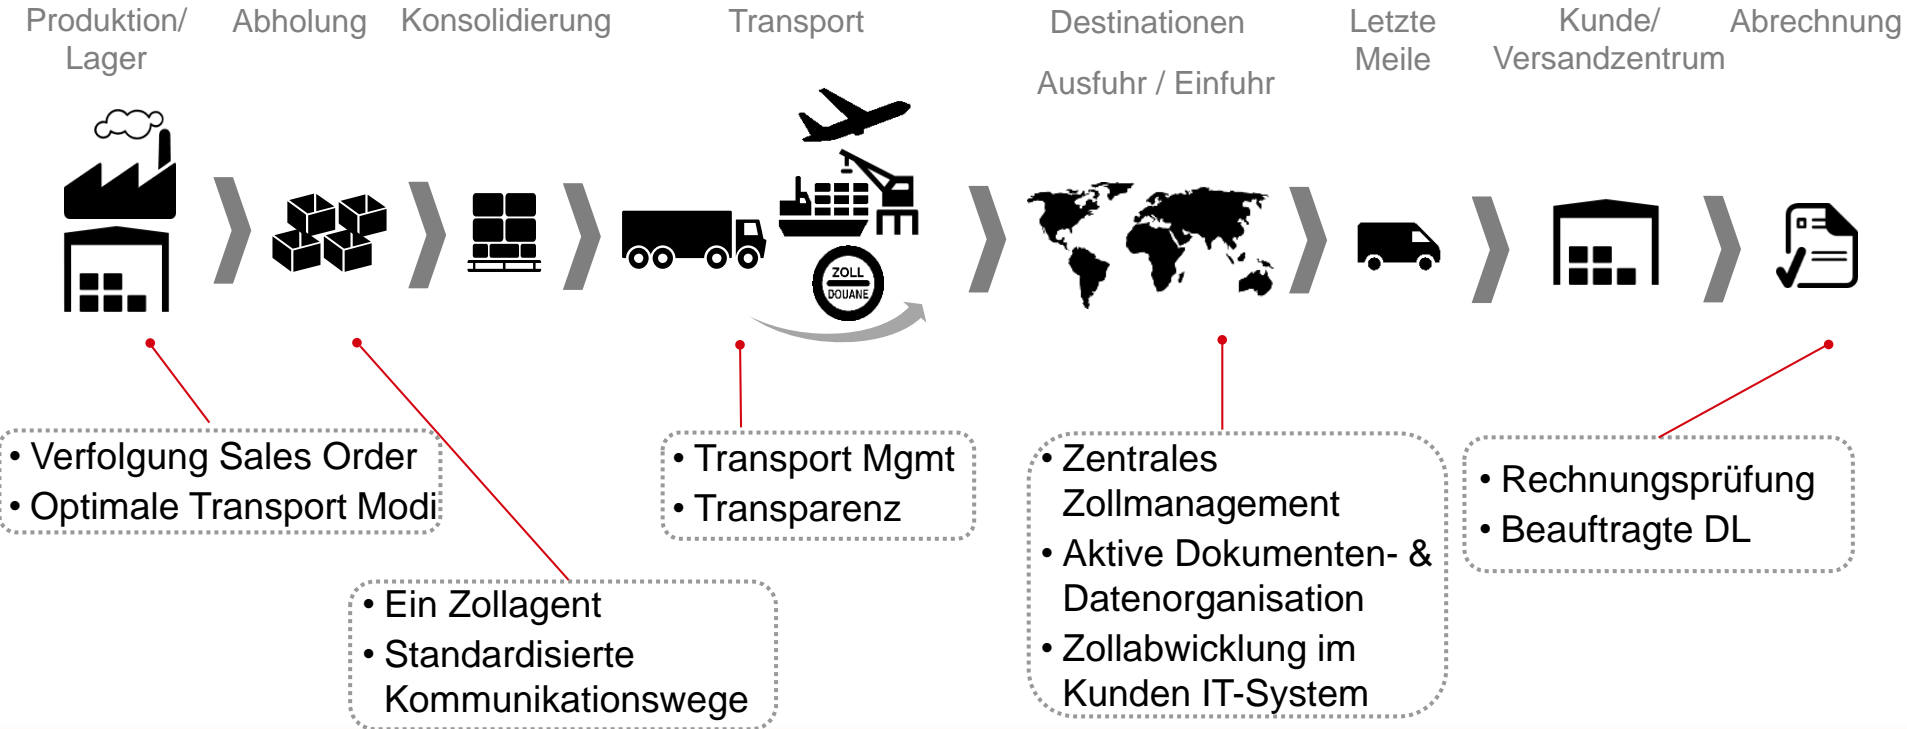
Produktion/ Lager

Abholung

Konsolidierung

Transport

Destinationen

Ausfuhr / Einfuhr

Letzte Meile

Kunde/ Versandzentrum

Abrechnung

ZOLL
DOUANE

• Verfolgung Sales Order
• Optimale Transport Modi

• Ein Zollagent
• Standardisierte Kommunikationswege

• Transport Mgmt
• Transparenz

• Zentrales Zollmanagement
• Aktive Dokumenten- & Datenorganisation
• Zollabwicklung im Kunden IT-System

• Rechnungsprüfung
• Beauftragte DL